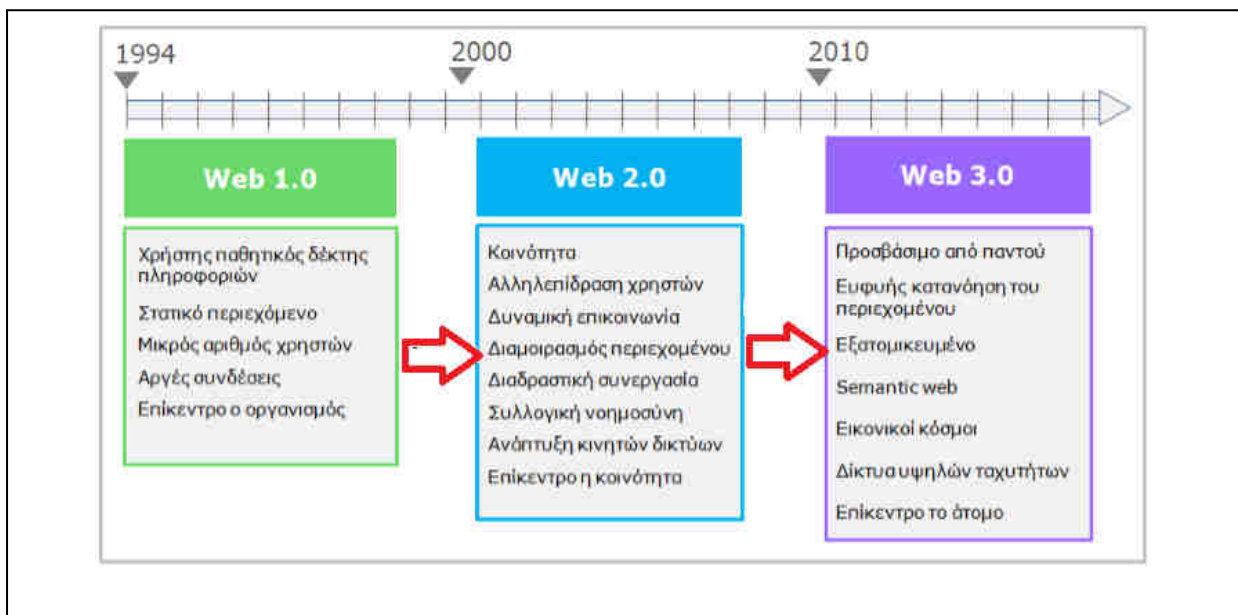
1994

2000

2010

Web 1.0

Χρήστης παθητικός δέκτης πληροφοριών

Στατικό περιεχόμενο

Μικρός αριθμός χρηστών

Αργές συνδέσεις

Επίκεντρο ο οργανισμός

Web 2.0

Κοινότητα

Αλληλεπίδραση χρηστών

Δυναμική επικοινωνία

Διαμοιρασμός περιεχομένου

Διαδραστική συνεργασία

Συλλογική νοημοσύνη

Ανάπτυξη κινητών δικτύων

Επίκεντρο η κοινότητα

Web 3.0

Προσβάσιμο από παντού

Ευφυής κατανόηση του περιεχομένου

Εξατομικευμένο

Semantic web

Εικονικοί κόσμοι

Δίκτυα υψηλών ταχυτήτων

Επίκεντρο το άτομο